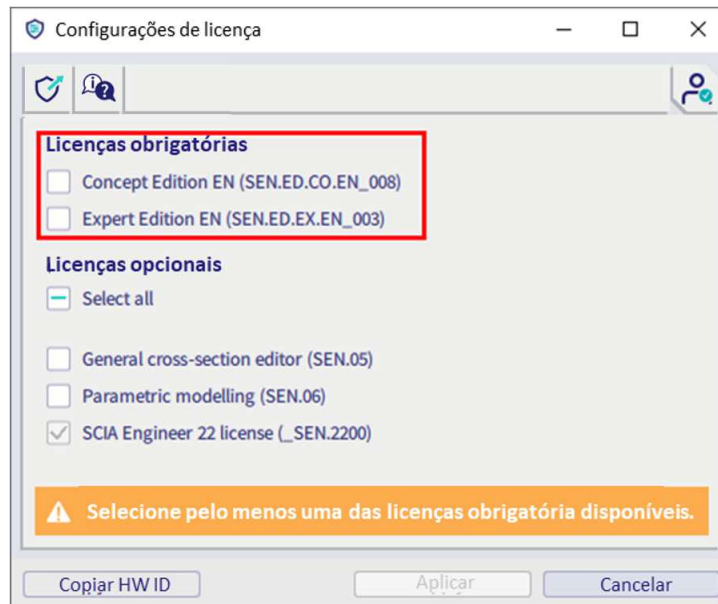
Configurações de licença

Licenças obrigatórias
Concept Edition EN (SEN.ED.CO.EN_008)
Expert Edition EN (SEN.ED.EX.EN_003)

Licenças opcionais
Select all

General cross-section editor (SEN.05)
Parametric modelling (SEN.06)
SCIA Engineer 22 license (_SEN.2200)

Selecione pelo menos uma das licenças obrigatória disponíveis.

Copiar HW ID
Aplicar
Cancelar